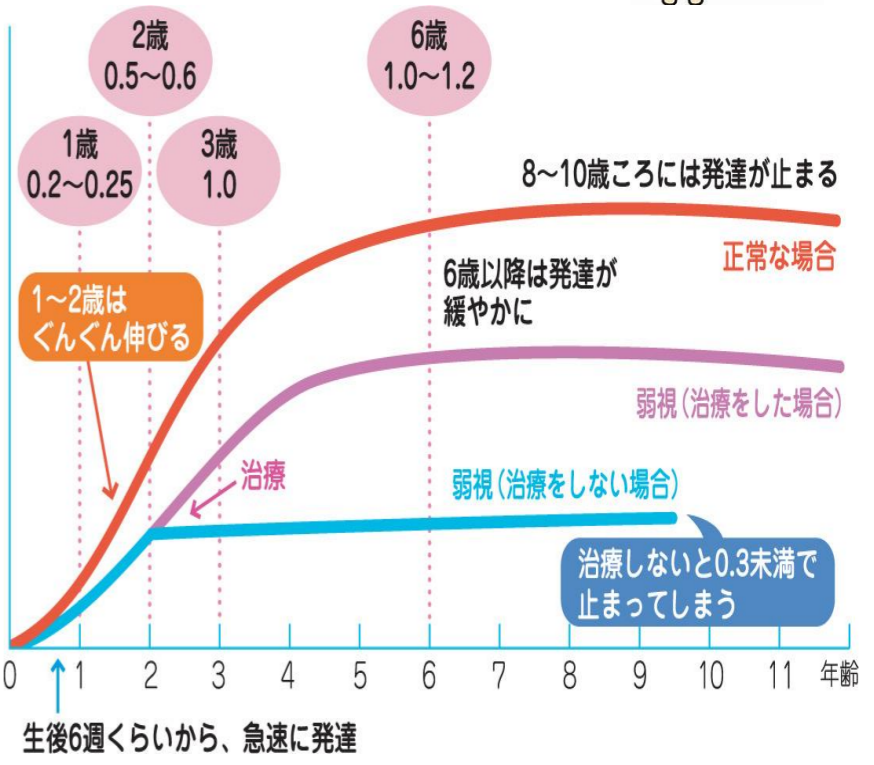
2歳
0.5~0.6

6歳
1.0~1.2

1歳
0.2~0.25

3歳
1.0

8~10歳ころには発達が止まる

正常な場合

1~2歳は
ぐんぐん伸びる

6歳以降は発達が
緩やかに

弱視（治療をした場合）

治療

弱視（治療をしない場合）

治療しないと0.3未満で
止まってしまう

0 1 2 3 4 5 6 7 8 9 10 11 年齢

生後6週くらいから、急速に発達